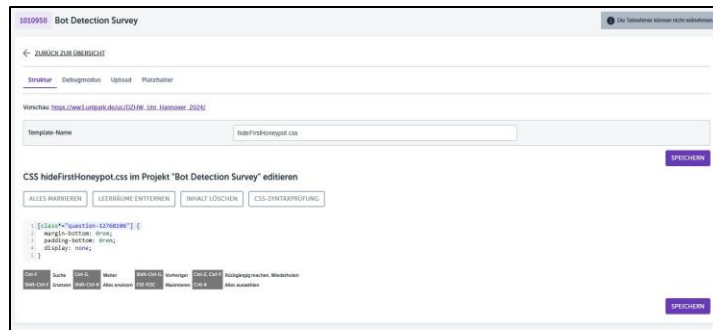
1010950 Bot Detection Survey

Die Teilnehmer können nicht teilnehmen

← ZURÜCK ZUR ÜBERSICHT

Struktur Debugmodus Upload Platzhalter

Vorschau: https://ww3.unipark.de/uc/DZHW_Uni_Hannover_2024/

| Template-Name | hideFirstHoneypot.css |
|---|---|

SPEICHERN

CSS hideFirstHoneypot.css im Projekt "Bot Detection Survey" editieren

ALLES MARKIEREN LEERRÄUME ENTFERNEN INHALT LÖSCHEN CSS-SYNTAXPRÜFUNG

1 [class*="question-12768106"] {
2 margin-bottom: 0rem;
3 padding-bottom: 0rem;
4 display: none;
5 }

Ctrl-F Suche Ctrl-G Weiter Shift-Ctrl-G Vorheriger Ctrl-Z, Ctrl-Y Rückgängig machen, Wiederholen
Shift-Ctrl-F Ersetzen Shift-Ctrl-R Alles ersetzen F11-ESC Maximieren Ctrl-A Alles auswählen

SPEICHERN